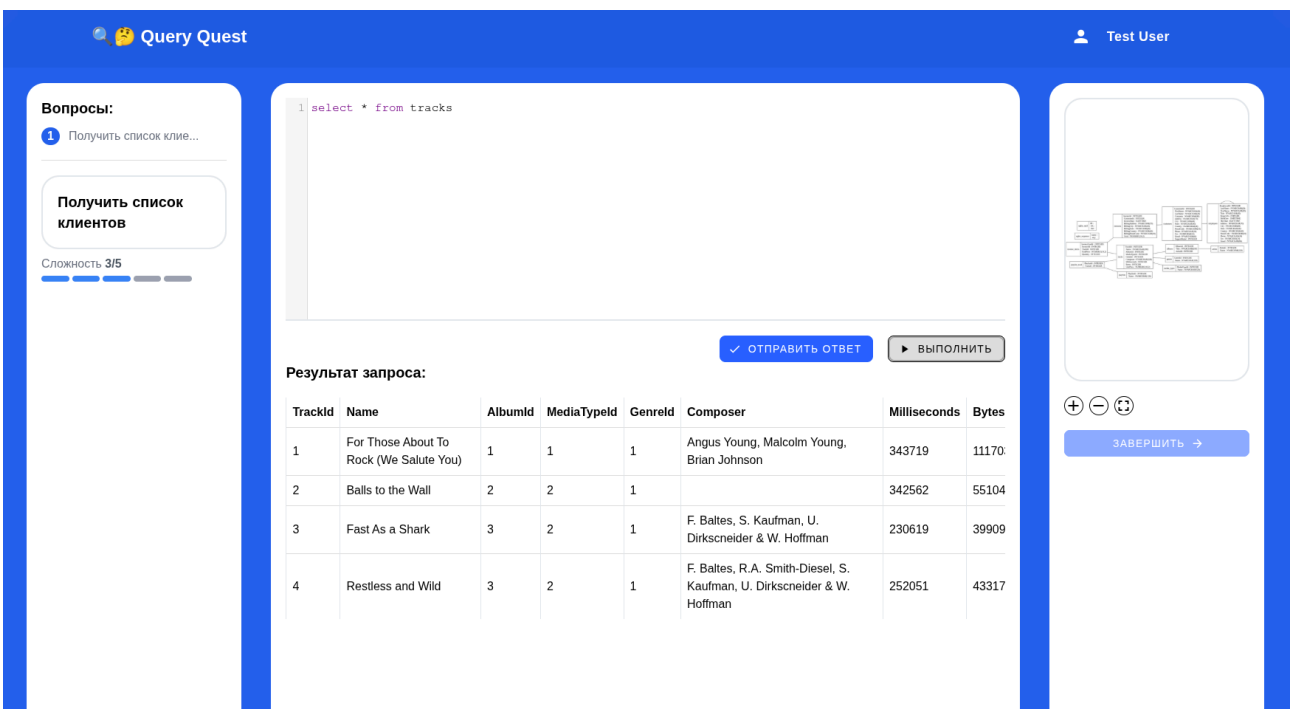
🔍🤔 Query Quest

Test User

Вопросы:

1 Получить список клие...

Получить список клиентов

Сложность 3/5

1 select * from tracks

✓ ОТПРАВИТЬ ОТВЕТ

▶ ВЫПОЛНИТЬ

Результат запроса:

| TrackId | Name | AlbumId | MediaTypeId | GenreId | Composer | Milliseconds | Bytes |
|---|---|---|---|---|---|---|---|
| 1 | For Those About To Rock (We Salute You) | 1 | 1 | 1 | Angus Young, Malcolm Young, Brian Johnson | 343719 | 11170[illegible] |
| 2 | Balls to the Wall | 2 | 2 | 1 | | 342562 | 55104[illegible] |
| 3 | Fast As a Shark | 3 | 2 | 1 | F. Baltes, S. Kaufman, U. Dirkscneider & W. Hoffman | 230619 | 39909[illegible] |
| 4 | Restless and Wild | 3 | 2 | 1 | F. Baltes, R.A. Smith-Diesel, S. Kaufman, U. Dirkscneider & W. Hoffman | 252051 | 43317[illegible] |

ЗАВЕРШИТЬ →